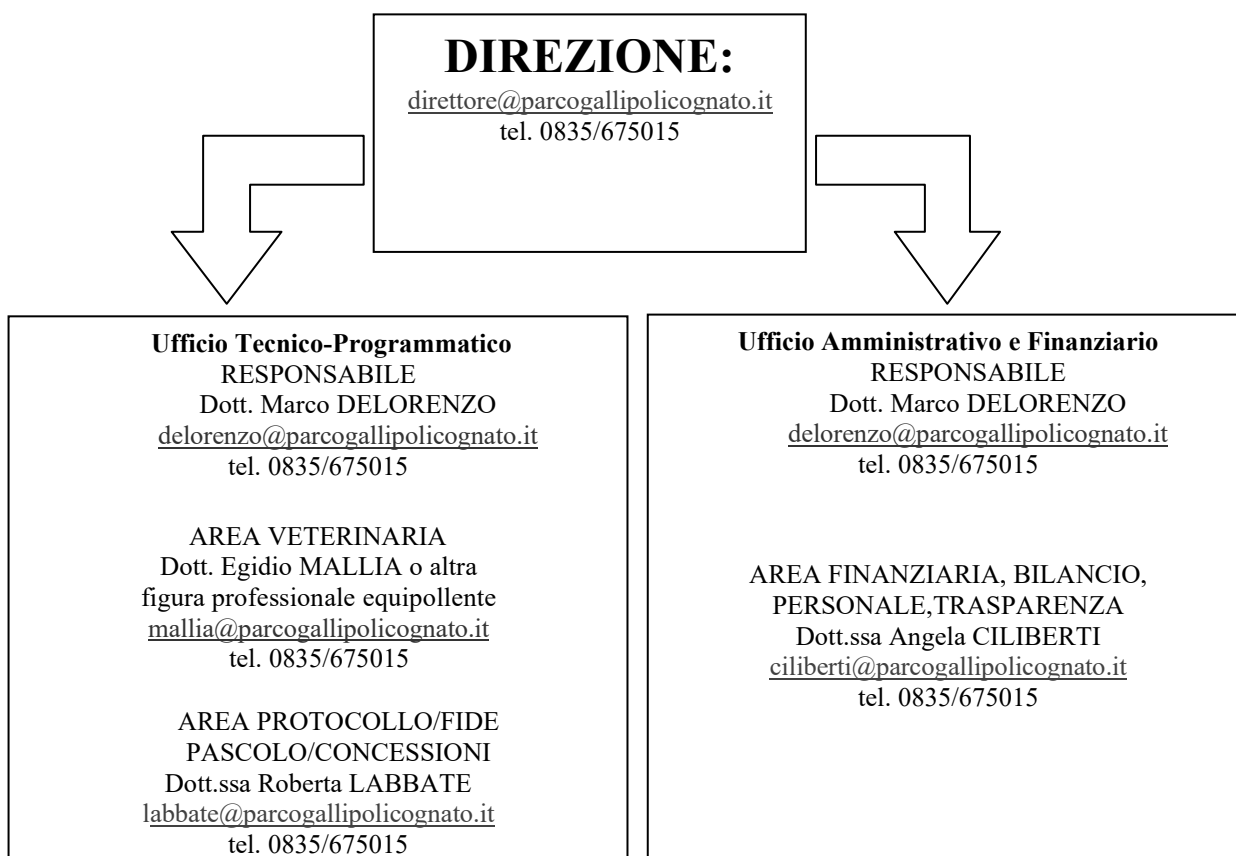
DIREZIONE:
direttore@parcogallipolicognato.it
tel. 0835/675015

Ufficio Tecnico-Programmatico
RESPONSABILE
Dott. Marco DELORENZO
delorenzo@parcogallipolicognato.it
tel. 0835/675015

AREA VETERINARIA
Dott. Egidio MALLIA o altra figura professionale equipollente
mallia@parcogallipolicognato.it
tel. 0835/675015

AREA PROTOCOLLO/FIDE PASCOLO/CONCESSIONI
Dott.ssa Roberta LABBATE
labbate@parcogallipolicognato.it
tel. 0835/675015

Ufficio Amministrativo e Finanziario
RESPONSABILE
Dott. Marco DELORENZO
delorenzo@parcogallipolicognato.it
tel. 0835/675015

AREA FINANZIARIA, BILANCIO, PERSONALE,TRASPARENZA
Dott.ssa Angela CILIBERTI
ciliberti@parcogallipolicognato.it
tel. 0835/675015